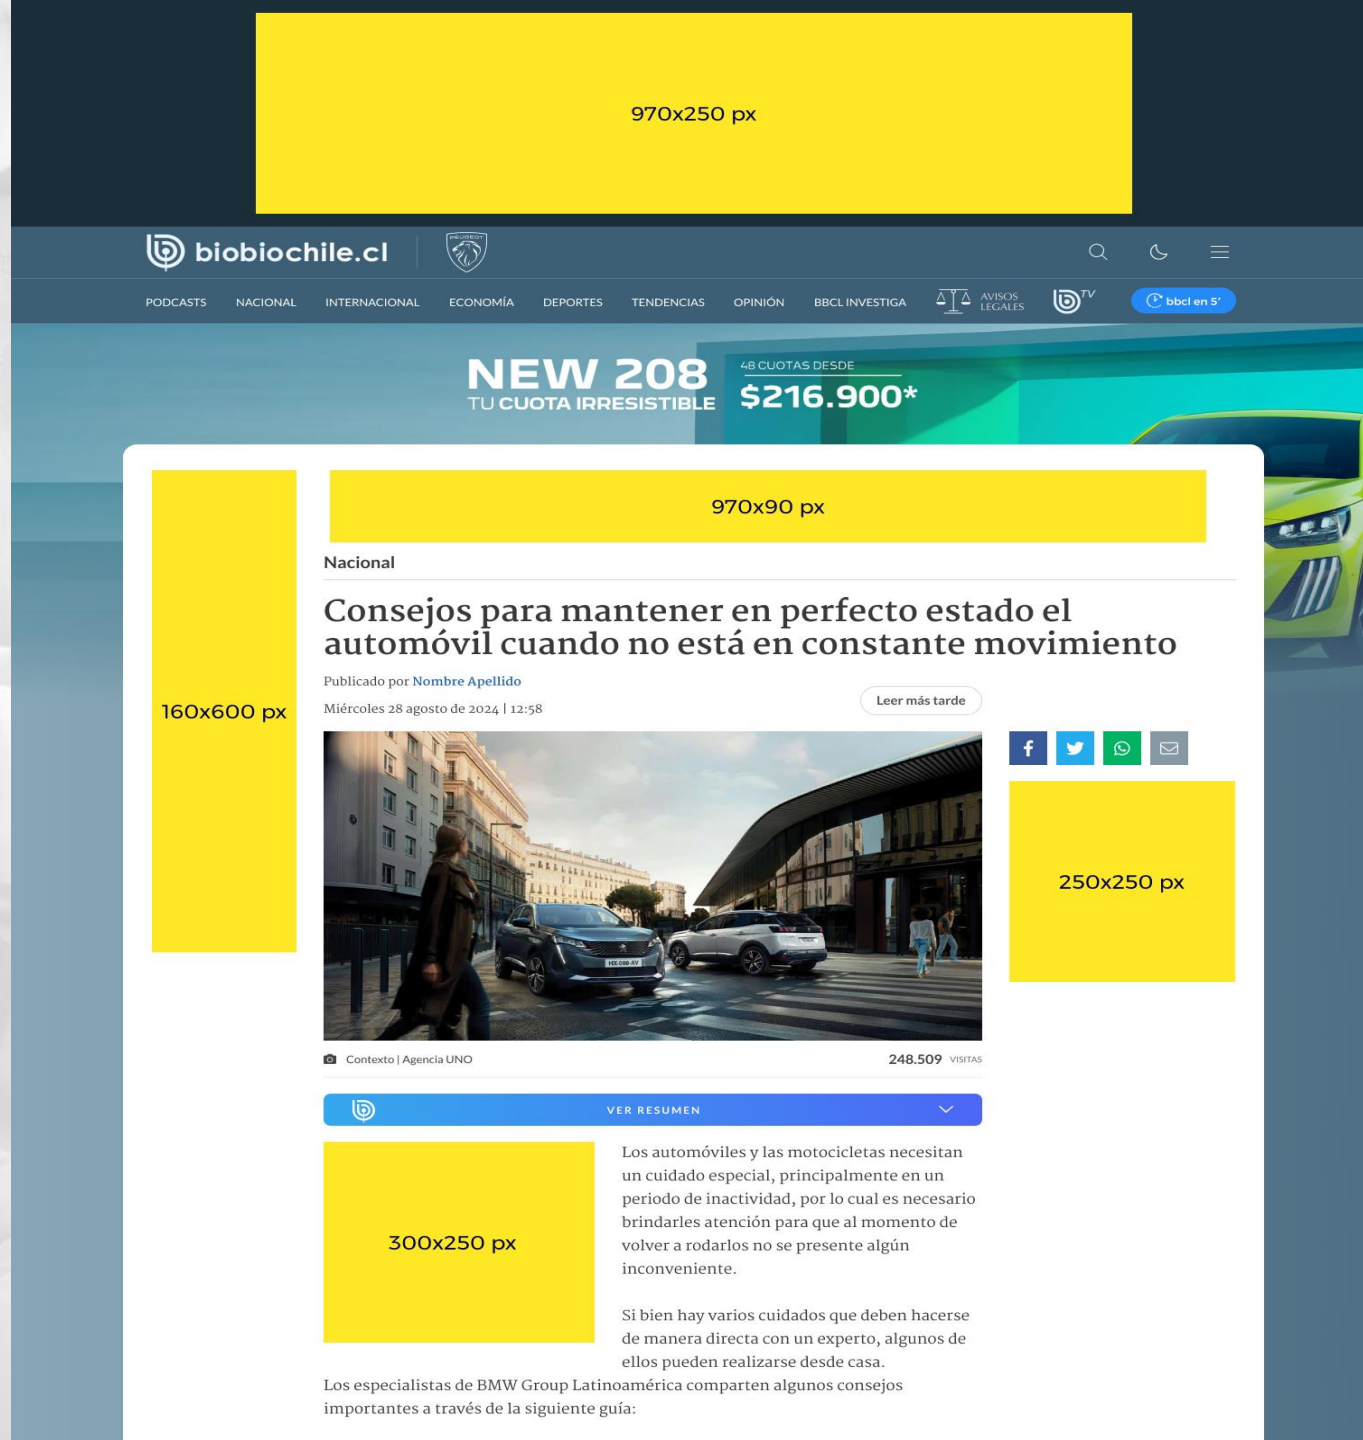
970x250 px

biobiochile.cl

PEUGEOT

PODCASTS NACIONAL INTERNACIONAL ECONOMÍA DEPORTES TENDENCIAS OPINIÓN BBCL INVESTIGA AVISOS LEGALES TV bbcl en 5'

NEW 208
TU CUOTA IRRESISTIBLE
48 CUOTAS DESDE
$216.900*

160x600 px

970x90 px

Nacional

Consejos para mantener en perfecto estado el automóvil cuando no está en constante movimiento

Publicado por Nombre Apellido

Miércoles 28 agosto de 2024 | 12:58

Leer más tarde

250x250 px

Contexto | Agencia UNO

248.509 VISITAS

VER RESUMEN

300x250 px

Los automóviles y las motocicletas necesitan un cuidado especial, principalmente en un periodo de inactividad, por lo cual es necesario brindarles atención para que al momento de volver a rodarlos no se presente algún inconveniente.

Si bien hay varios cuidados que deben hacerse de manera directa con un experto, algunos de ellos pueden realizarse desde casa.

Los especialistas de BMW Group Latinoamérica comparten algunos consejos importantes a través de la siguiente guía: